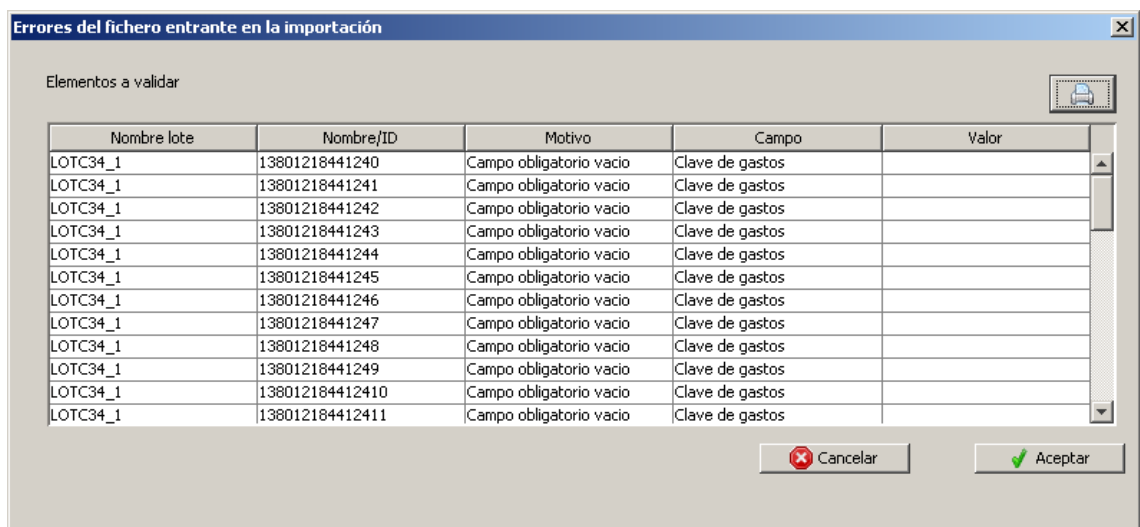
Errores del fichero entrante en la importación

Elementos a validar

| Nombre lote | Nombre/ID | Motivo | Campo | Valor |
|---|---|---|---|---|
| LOTC34_1 | 13801218441240 | Campo obligatorio vacio | Clave de gastos | |
| LOTC34_1 | 13801218441241 | Campo obligatorio vacio | Clave de gastos | |
| LOTC34_1 | 13801218441242 | Campo obligatorio vacio | Clave de gastos | |
| LOTC34_1 | 13801218441243 | Campo obligatorio vacio | Clave de gastos | |
| LOTC34_1 | 13801218441244 | Campo obligatorio vacio | Clave de gastos | |
| LOTC34_1 | 13801218441245 | Campo obligatorio vacio | Clave de gastos | |
| LOTC34_1 | 13801218441246 | Campo obligatorio vacio | Clave de gastos | |
| LOTC34_1 | 13801218441247 | Campo obligatorio vacio | Clave de gastos | |
| LOTC34_1 | 13801218441248 | Campo obligatorio vacio | Clave de gastos | |
| LOTC34_1 | 13801218441249 | Campo obligatorio vacio | Clave de gastos | |
| LOTC34_1 | 138012184412410 | Campo obligatorio vacio | Clave de gastos | |
| LOTC34_1 | 138012184412411 | Campo obligatorio vacio | Clave de gastos | |

Cancelar
Aceptar